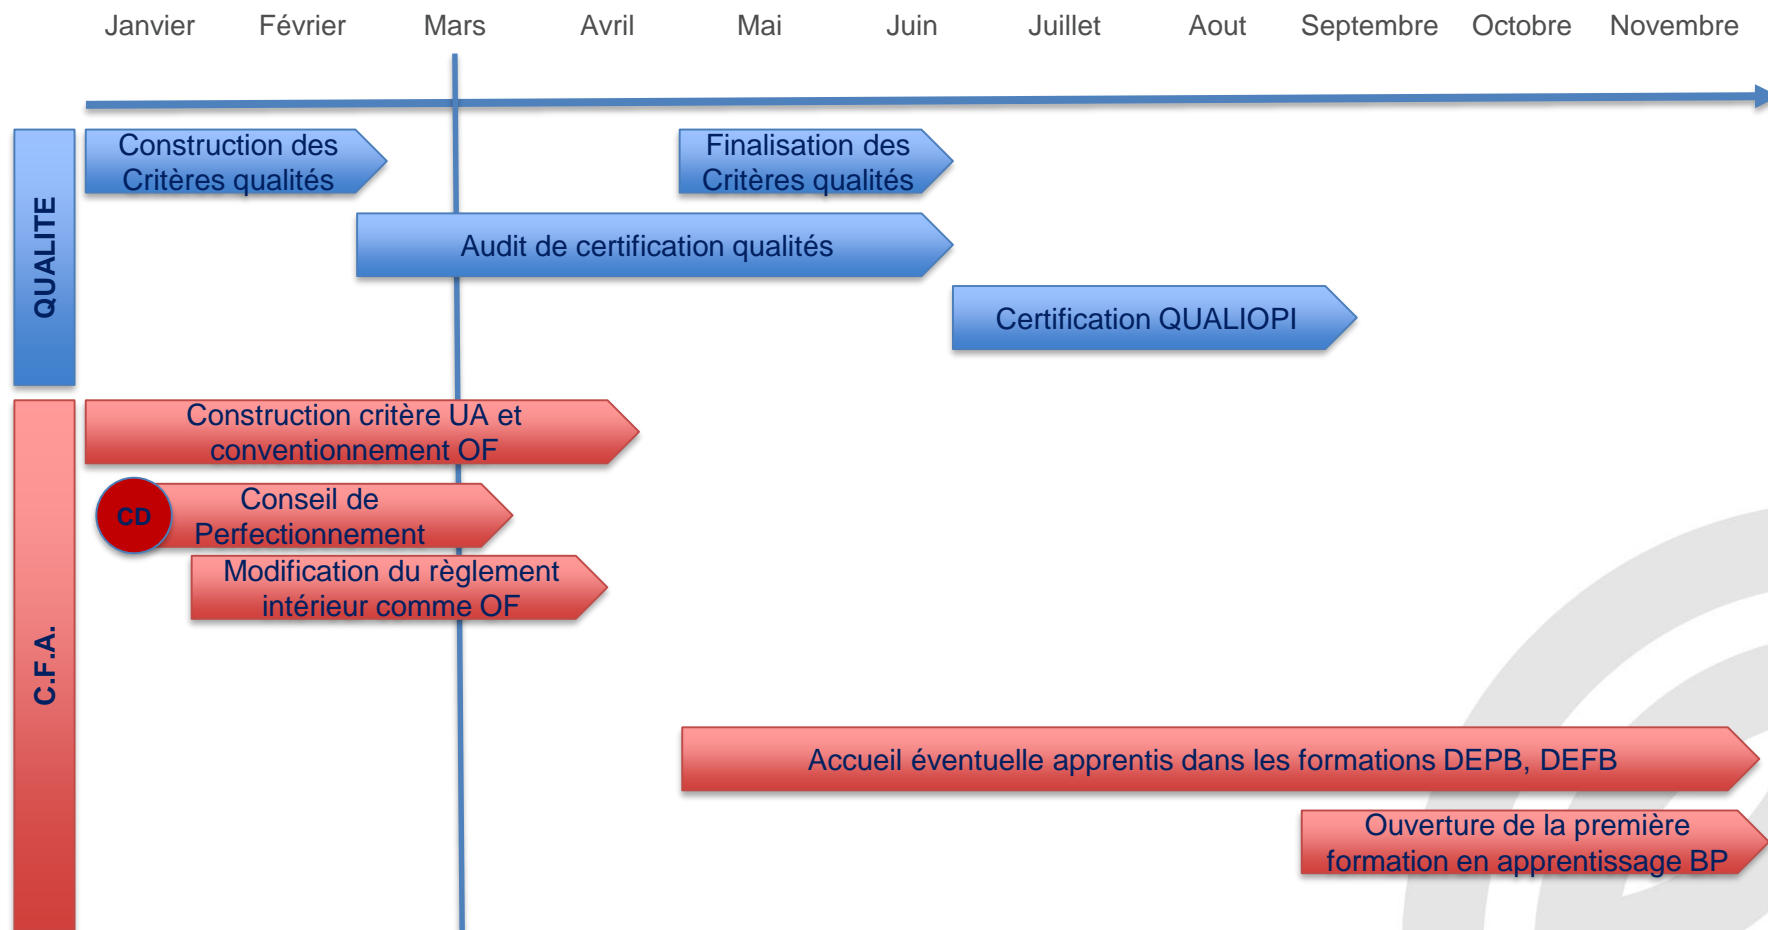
Janvier Février Mars Avril Mai Juin Juillet Aout Septembre Octobre Novembre

QUALITE

Construction des Critères qualités

Finalisation des Critères qualités

Audit de certification qualités

Certification QUALIOPI

C.F.A.

Construction critère UA et conventionnement OF

CD

Conseil de Perfectionnement

Modification du règlement intérieur comme OF

Accueil éventuelle apprentis dans les formations DEPB, DEFB

Ouverture de la première formation en apprentissage BP